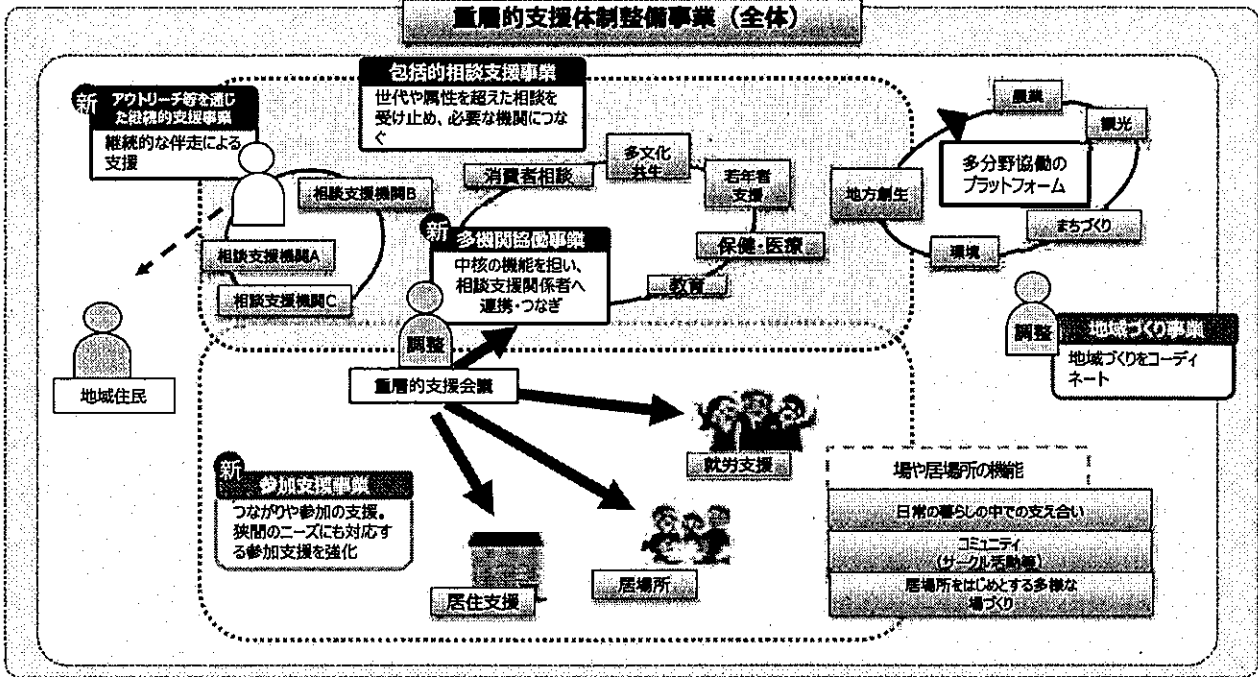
重層的支援体制整備事業（全体）

新 アウトリーチ等を通じた継続的支援事業
継続的な伴走による支援

包括的相談支援事業
世代や属性を超えた相談を受け止め、必要な機関につなぐ

相談支援機関B
相談支援機関A
相談支援機関C

消費者相談
多文化共生
若年者支援
保健・医療
教育

新 多機関協働事業
中核の機能を担い、相談支援関係者へ連携・つなぎ

調整

地域住民

農業
観光
地方創生
多分野協働のプラットフォーム
まちづくり
環境

調整 地域づくり事業
地域づくりをコーディネート

重層的支援会議

就労支援

新 参加支援事業
つながりや参加の支援。狭間のニーズにも対応する参加支援を強化

居住支援

居場所

場や居場所の機能
日常の暮らしの中での支え合い
コミュニティ（サークル活動等）
居場所をはじめとする多様な場づくり